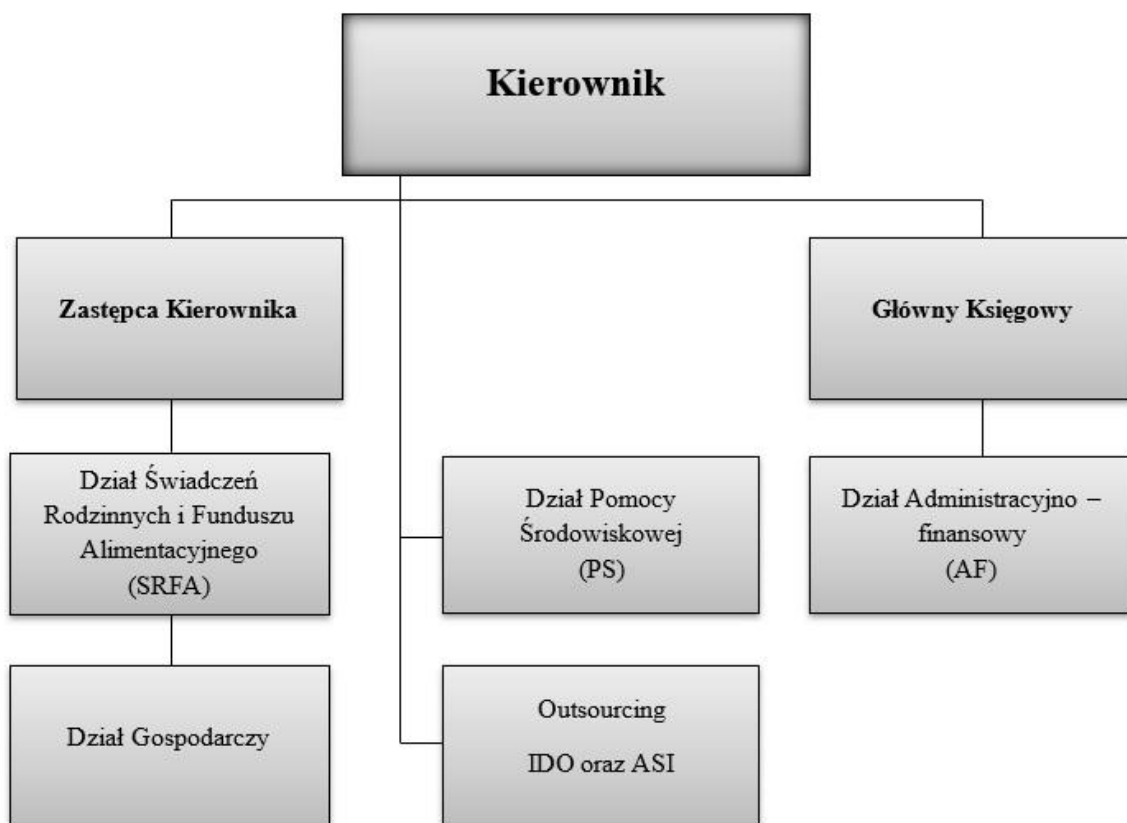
Kierownik

Zastępca Kierownika

Główny Księgowy

Dział Świadczeń Rodzinnych i Funduszu Alimentacyjnego (SRFA)

Dział Pomocy Środowiskowej (PS)

Dział Administracyjno – finansowy (AF)

Dział Gospodarczy

Outsourcing

IDO oraz ASI